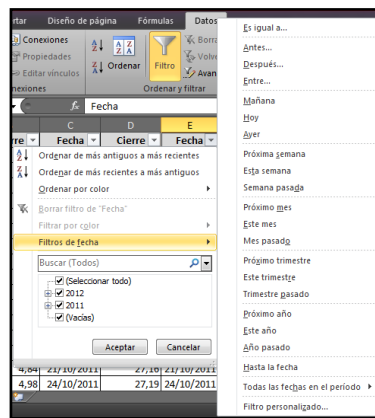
rtar Diseño de página Fórmulas Datos

Conexiones
Propiedades
Editar vínculos
exiones

Ordenar
Filtro
Borra
Volve
Avan
Ordenar y filtrar

Fecha

C D E
Fecha Cierre Fecha

Ordenar de más antiguos a más recientes
Ordenar de más recientes a más antiguos
Ordenar por color
Borrar filtro de "Fecha"
Filtrar por color
Filtros de fecha

Buscar (Todos)
(Seleccionar todo)
2012
2011
(Vacías)

Aceptar Cancelar

4,84 21/10/2011 21/10/2011
4,98 24/10/2011 27,19 24/10/2011

Es igual a...
Antes...
Después...
Entre...
Mañana
Hoy
Ayer
Próxima semana
Esta semana
Semana pasada
Próximo mes
Este mes
Mes pasado
Próximo trimestre
Este trimestre
Trimestre pasado
Próximo año
Este año
Año pasado
Hasta la fecha
Todas las fechas en el período
Filtro personalizado...